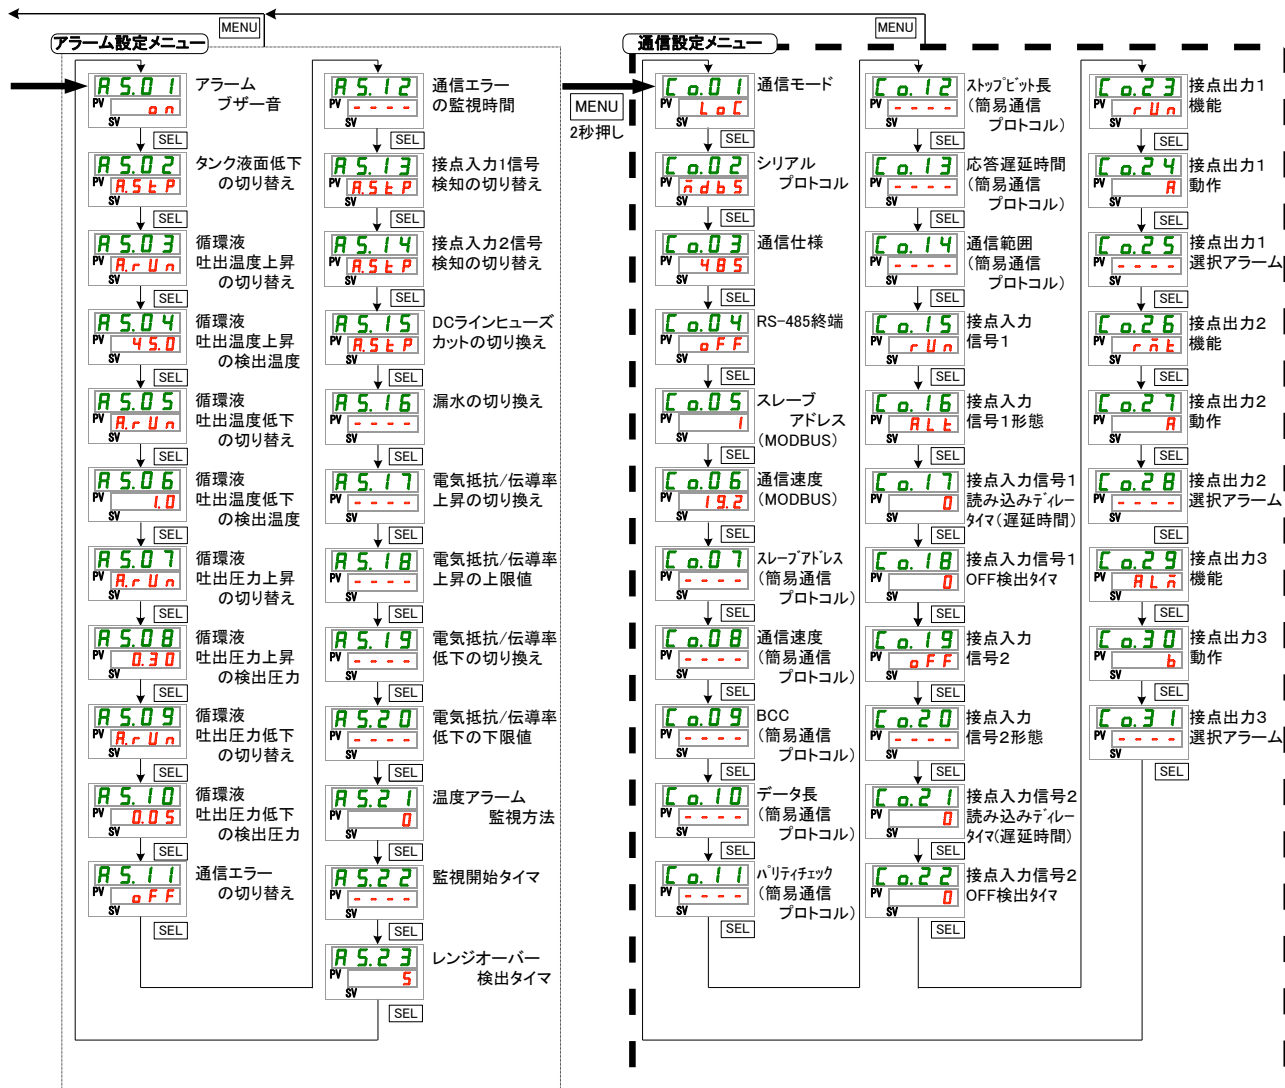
MENU
MENU
アラーム設定メニュー
通信設定メニュー

A5.01 PV SV on アラーム ブザー音 SEL
A5.02 PV SV A.5tP タンク液面低下の切り替え SEL
A5.03 PV SV A.rUn 循環液吐出温度上昇の切り替え SEL
A5.04 PV SV 45.0 循環液吐出温度上昇の検出温度 SEL
A5.05 PV SV A.rUn 循環液吐出温度低下の切り替え SEL
A5.06 PV SV 1.0 循環液吐出温度低下の検出温度 SEL
A5.07 PV SV A.rUn 循環液吐出圧力上昇の切り替え SEL
A5.08 PV SV 0.30 循環液吐出圧力上昇の検出圧力 SEL
A5.09 PV SV A.rUn 循環液吐出圧力低下の切り替え SEL
A5.10 PV SV 0.05 循環液吐出圧力低下の検出圧力 SEL
A5.11 PV SV oFF 通信エラーの切り替え SEL

A5.12 PV SV ---- 通信エラーの監視時間 SEL
A5.13 PV SV A.5tP 接点入力1信号検知の切り替え SEL
A5.14 PV SV A.5tP 接点入力2信号検知の切り替え SEL
A5.15 PV SV A.5tP DCラインヒューズカットの切り換え SEL
A5.16 PV SV ---- 漏水の切り換え SEL
A5.17 PV SV ---- 電気抵抗/伝導率上昇の切り換え SEL
A5.18 PV SV ---- 電気抵抗/伝導率上昇の上限値 SEL
A5.19 PV SV ---- 電気抵抗/伝導率低下の切り換え SEL
A5.20 PV SV ---- 電気抵抗/伝導率低下の下限値 SEL
A5.21 PV SV 0 温度アラーム監視方法 SEL
A5.22 PV SV ---- 監視開始タイマ SEL
A5.23 PV SV 5 レンジオーバー検出タイマ SEL

MENU 2秒押し

Co.01 PV SV LoC 通信モード SEL
Co.02 PV SV ndb5 シリアルプロトコル SEL
Co.03 PV SV 485 通信仕様 SEL
Co.04 PV SV oFF RS-485終端 SEL
Co.05 PV SV 1 スレーブアドレス(MODBUS) SEL
Co.06 PV SV 19.2 通信速度(MODBUS) SEL
Co.07 PV SV ---- スレーブアドレス(簡易通信プロトコル) SEL
Co.08 PV SV ---- 通信速度(簡易通信プロトコル) SEL
Co.09 PV SV ---- BCC(簡易通信プロトコル) SEL
Co.10 PV SV ---- データ長(簡易通信プロトコル) SEL
Co.11 PV SV ---- パリティチェック(簡易通信プロトコル) SEL

Co.12 PV SV ---- ストップビット長(簡易通信プロトコル) SEL
Co.13 PV SV ---- 応答遅延時間(簡易通信プロトコル) SEL
Co.14 PV SV ---- 通信範囲(簡易通信プロトコル) SEL
Co.15 PV SV rUn 接点入力信号1 SEL
Co.16 PV SV ALt 接点入力信号1形態 SEL
Co.17 PV SV 0 接点入力信号1読み込みディレータイマ(遅延時間) SEL
Co.18 PV SV 0 接点入力信号1 OFF検出タイマ SEL
Co.19 PV SV oFF 接点入力信号2 SEL
Co.20 PV SV ---- 接点入力信号2形態 SEL
Co.21 PV SV 0 接点入力信号2読み込みディレータイマ(遅延時間) SEL
Co.22 PV SV 0 接点入力信号2 OFF検出タイマ SEL

Co.23 PV SV rUn 接点出力1機能 SEL
Co.24 PV SV A 接点出力1動作 SEL
Co.25 PV SV ---- 接点出力1選択アラーム SEL
Co.26 PV SV rnt 接点出力2機能 SEL
Co.27 PV SV A 接点出力2動作 SEL
Co.28 PV SV ---- 接点出力2選択アラーム SEL
Co.29 PV SV ALn 接点出力3機能 SEL
Co.30 PV SV b 接点出力3動作 SEL
Co.31 PV SV ---- 接点出力3選択アラーム SEL